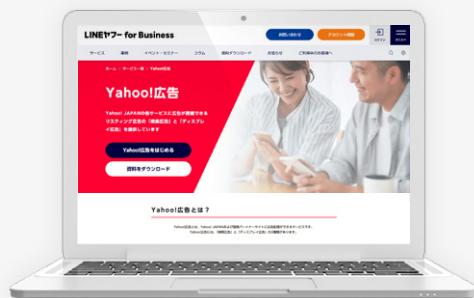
LINEヤフー for Business

お問い合わせ

アカウント開設

ログイン

メニュー

サービス

事例

イベント・セミナー

コラム

資料ダウンロード

お知らせ

ご利用中の皆様へ

ホーム > サービス一覧 > Yahoo!広告

Yahoo!広告

Yahoo! JAPANの各サービスに広告が掲載できるリスティング広告の「検索広告」と「ディスプレイ広告」を提供しています

Yahoo!広告をはじめる

資料をダウンロード

Yahoo!広告とは？

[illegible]